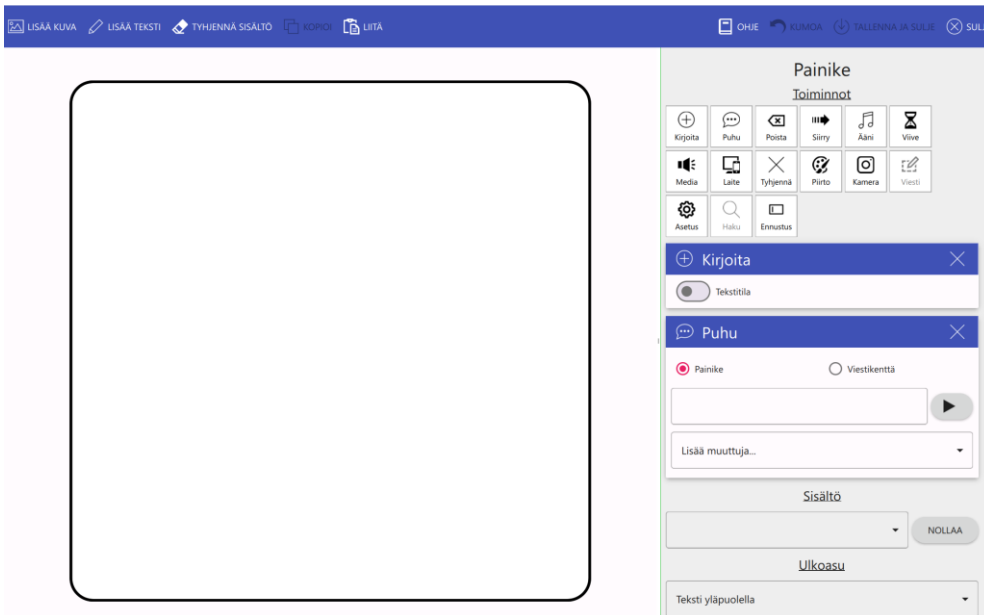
LISÄÄ KUVA LISÄÄ TEKSTI TYHJENNÄ SISÄLTÖ KOPIOI LIITÄ OHJE KUMOA TALLENNA JA SULJE SUL

Painike
Toiminnot

Kirjoita Puhu Poista Siirry Ääni Viive
Media Laite Tyhjennä Piirto Kamera Viesti
Asetus Haku Ennustus

Kirjoita
Tekstitila

Puhu
Painike Viestikenttä

Lisää muuttuja...

Sisältö
NOLLAA

Ulkoasu
Teksti yläpuolella